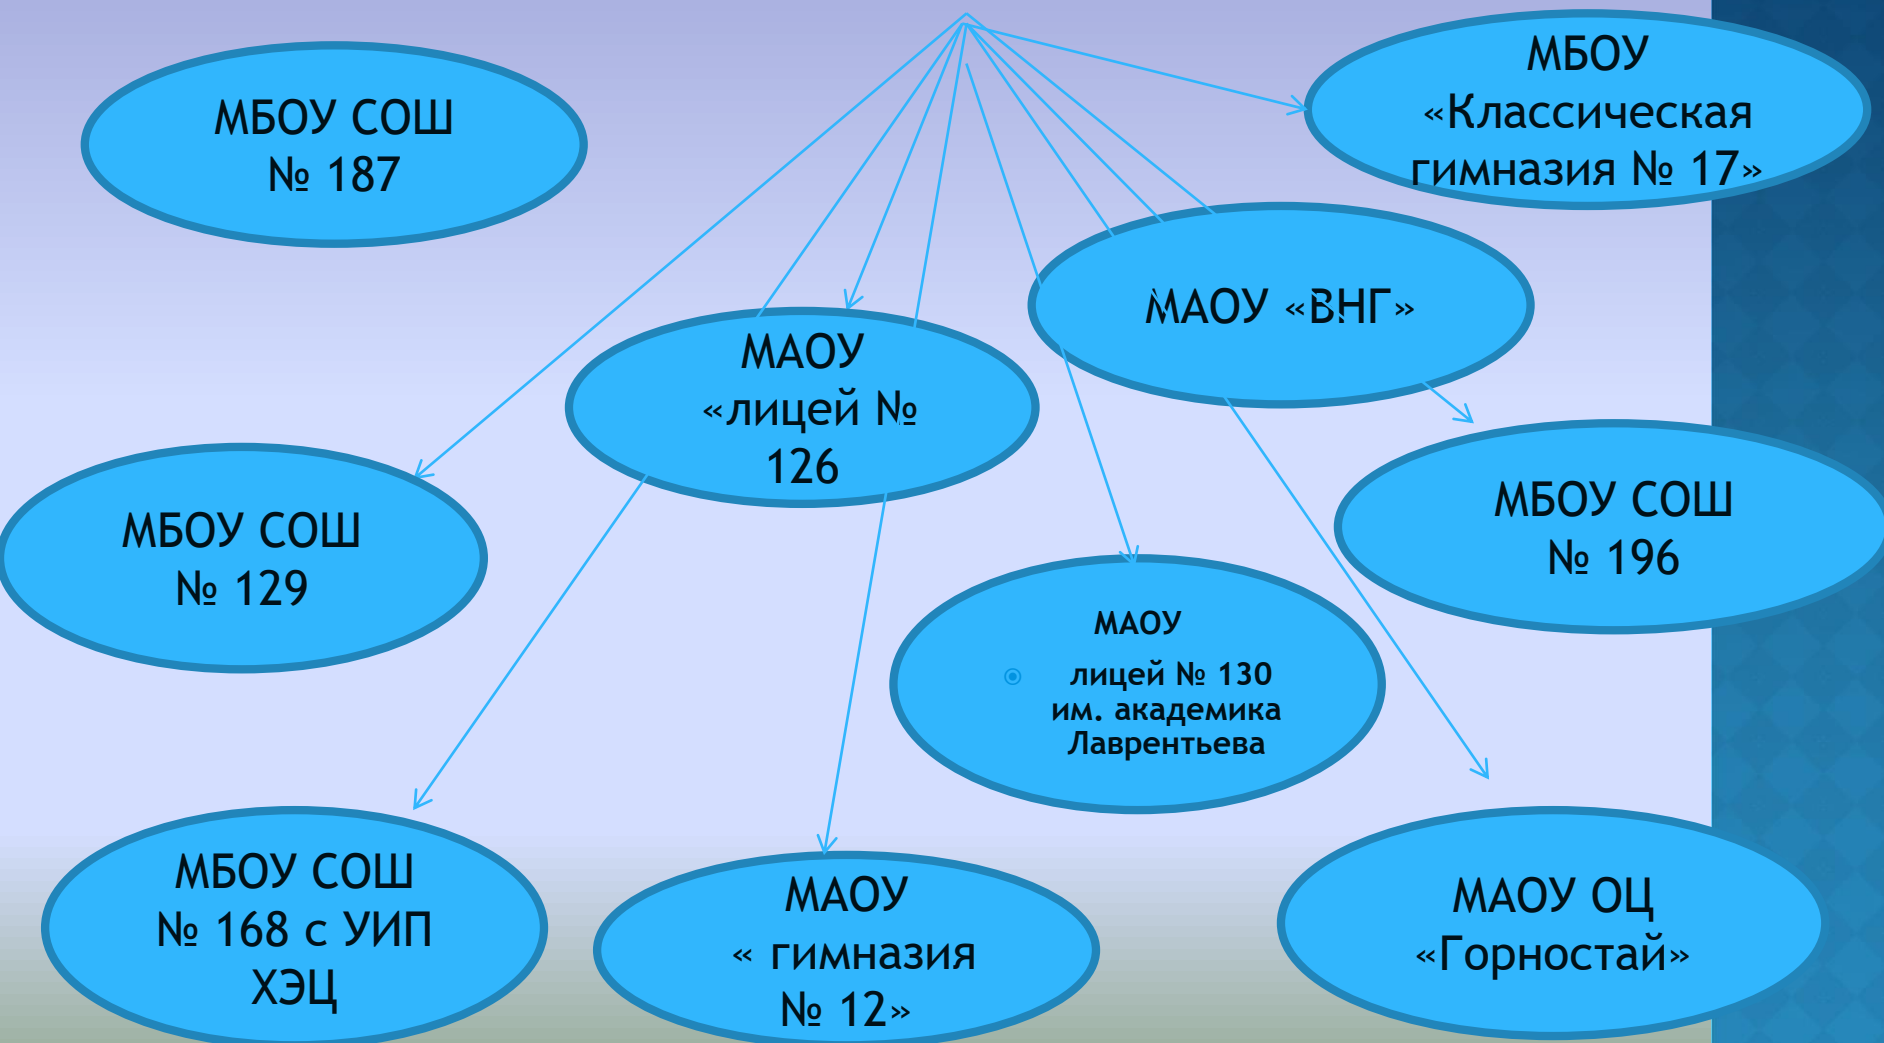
МБОУ СОШ № 187

МБОУ «Классическая гимназия № 17»

МАОУ «ВНГ»

МАОУ «лицей № 126

МБОУ СОШ № 129

МБОУ СОШ № 196

МАОУ

лицей № 130 им. академика Лаврентьева

МБОУ СОШ № 168 с УИП ХЭЦ

МАОУ « гимназия № 12»

МАОУ ОЦ «Горностай»